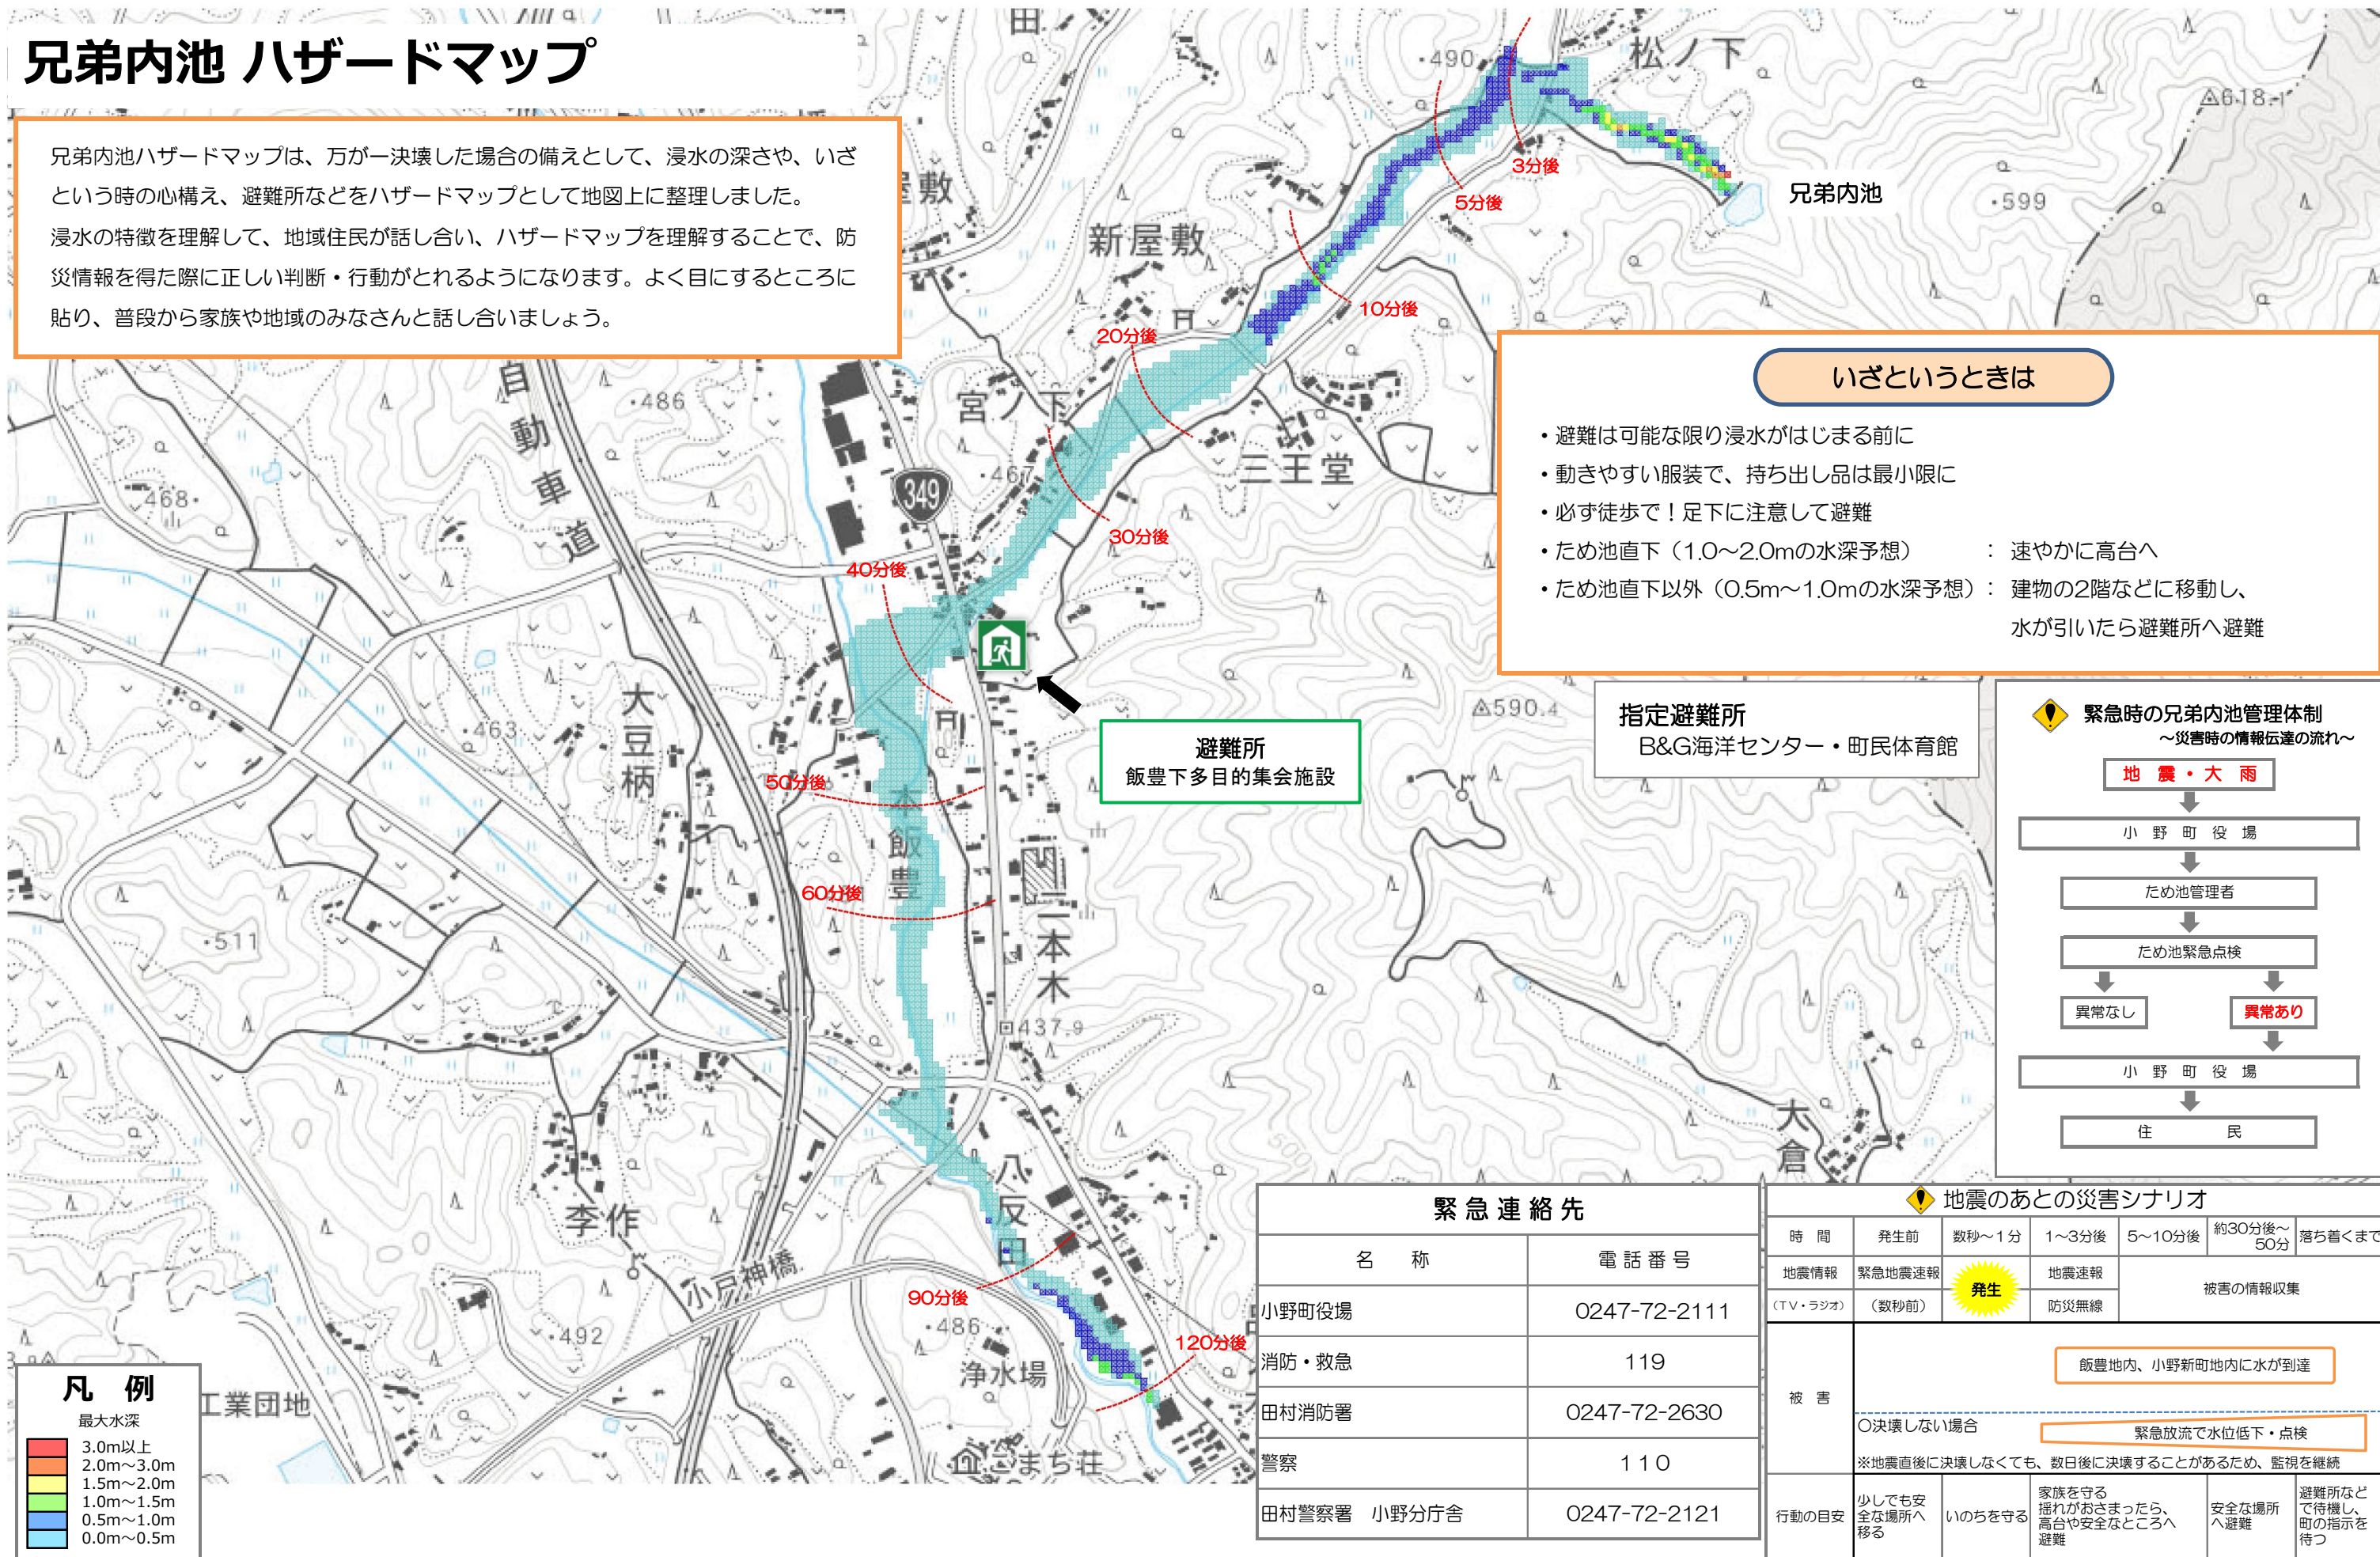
兄弟内池 ハザードマップ

兄弟内池ハザードマップは、万が一決壊した場合の備えとして、浸水の深さや、いざという時の心構え、避難所などをハザードマップとして地図上に整理しました。
浸水の特徴を理解して、地域住民が話し合い、ハザードマップを理解することで、防災情報を得た際に正しい判断・行動がとれるようになります。よく目にするところに貼り、普段から家族や地域のみなさんと話し合いましょう。

田
490
松ノ下
△618.1
3分後
5分後
兄弟内池
599
屋敷
新屋敷
10分後
20分後
宮ノ下
三王堂
486
自動車道
468
467
349
30分後
40分後
大豆柄
463
50分後
大飯豊
60分後
一本木
511
437.9
八反田
李作
小戸神橋
90分後
492
486
120分後
浄水場
工業団地
まち荘
大倉
△590.4

いざというときは
・避難は可能な限り浸水がはじまる前に
・動きやすい服装で、持ち出し品は最小限に
・必ず徒歩で！足下に注意して避難
・ため池直下（1.0～2.0mの水深予想）　：速やかに高台へ
・ため池直下以外（0.5m～1.0mの水深予想）：建物の2階などに移動し、水が引いたら避難所へ避難

避難所
飯豊下多目的集会施設

指定避難所
B&G海洋センター・町民体育館

緊急時の兄弟内池管理体制
～災害時の情報伝達の流れ～
地 震・大 雨
小 野 町 役 場
ため池管理者
ため池緊急点検
異常なし
異常あり
小 野 町 役 場
住 民

緊 急 連 絡 先
| 名 称 | 電 話 番 号 |
|---|---|
| 小野町役場 | 0247-72-2111 |
| 消防・救急 | 119 |
| 田村消防署 | 0247-72-2630 |
| 警察 | 110 |
| 田村警察署　小野分庁舎 | 0247-72-2121 |

地震のあとの災害シナリオ
| 時 間 | 発生前 | 数秒～1分 | 1～3分後 | 5～10分後 | 約30分後～50分 | 落ち着くまで |
|---|---|---|---|---|---|---|
| 地震情報（TV・ラジオ） | 緊急地震速報（数秒前） | 発生 | 地震速報 防災無線 | 被害の情報収集 | | |
| 被 害 | 飯豊地内、小野新町地内に水が到達 ○決壊しない場合 緊急放流で水位低下・点検 ※地震直後に決壊しなくても、数日後に決壊することがあるため、監視を継続 | | | | | |
| 行動の目安 | 少しでも安全な場所へ移る | いのちを守る | 家族を守る 揺れがおさまったら、高台や安全なところへ避難 | | 安全な場所へ避難 | 避難所などで待機し、町の指示を待つ |

凡 例
最大水深
3.0m以上
2.0m～3.0m
1.5m～2.0m
1.0m～1.5m
0.5m～1.0m
0.0m～0.5m